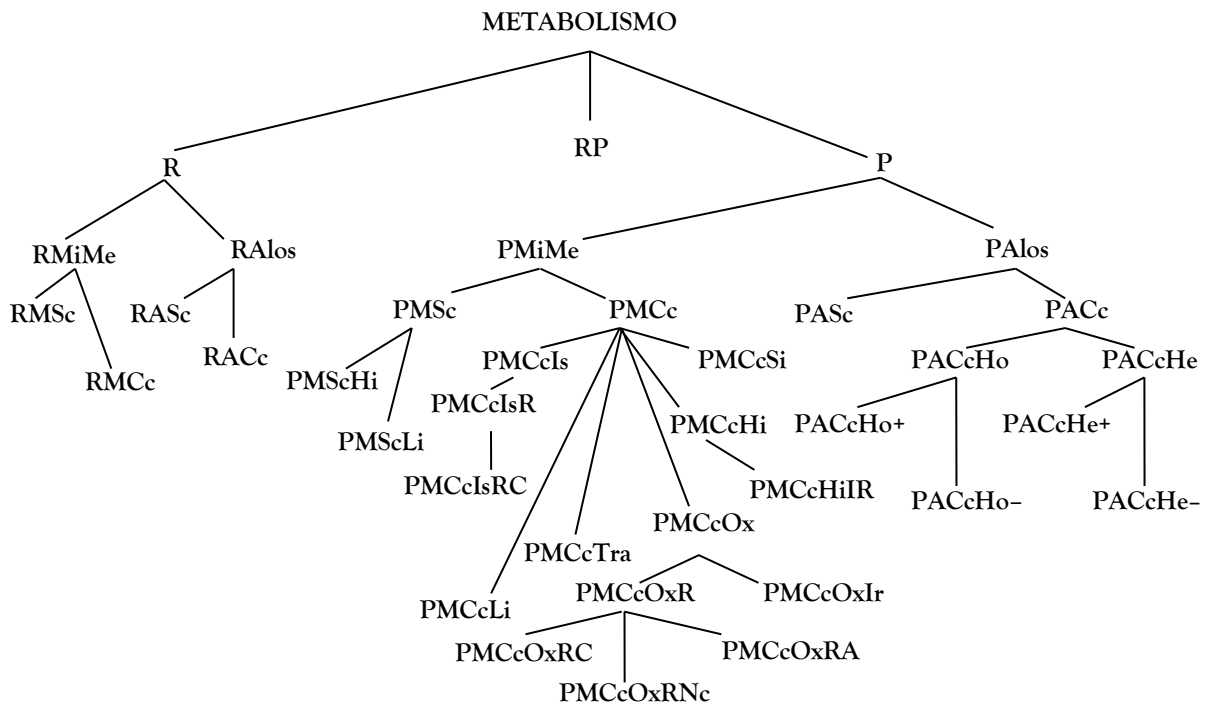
METABOLISMO

R

RP

P

RMiMe

RAlos

PMiMe

PAlos

RMSc

RASc

RMCc

RACc

PMSc

PMCc

PASc

PACc

PMScHi

PMScLi

PMCcIs

PMCcIsR

PMCcIsRC

PMCcSi

PMCcHi

PMCcHiIR

PMCcOx

PMCcTra

PMCcLi

PMCcOxR

PMCcOxIr

PMCcOxRC

PMCcOxRA

PMCcOxRNc

PACcHo

PACcHe

PACcHo+

PACcHo–

PACcHe+

PACcHe–